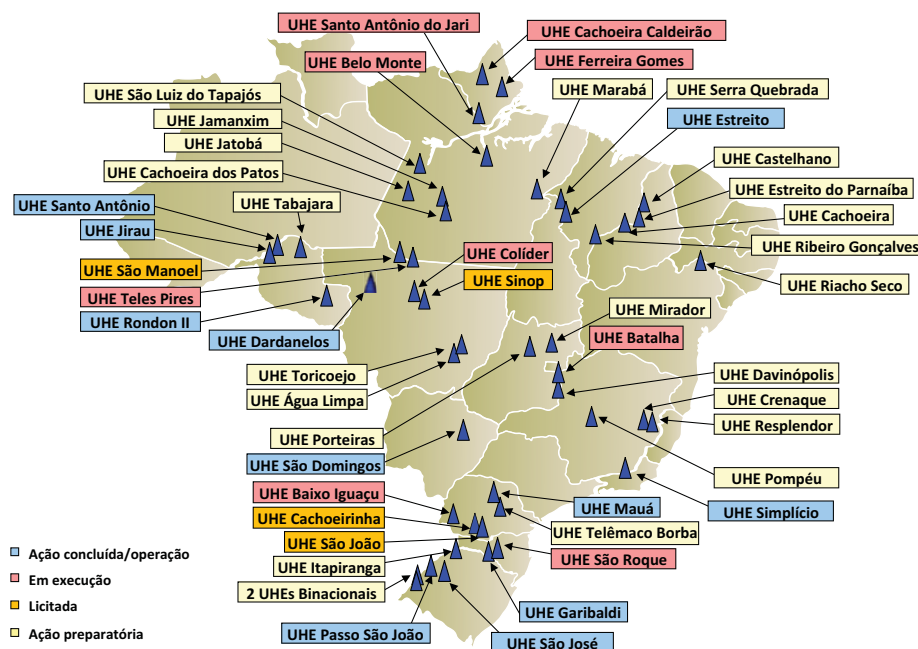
UHE Santo Antônio do Jari
UHE Cachoeira Caldeirão
UHE Belo Monte
UHE Ferreira Gomes
UHE São Luiz do Tapajós
UHE Marabá
UHE Serra Quebrada
UHE Jamanxim
UHE Estreito
UHE Jatobá
UHE Castelhano
UHE Cachoeira dos Patos
UHE Estreito do Parnaíba
UHE Santo Antônio
UHE Tabajara
UHE Cachoeira
UHE Jirau
UHE Ribeiro Gonçalves
UHE Colíder
UHE São Manoel
UHE Sinop
UHE Riacho Seco
UHE Teles Pires
UHE Mirador
UHE Rondon II
UHE Batalha
UHE Dardanelos
UHE Toricoejo
UHE Davinópolis
UHE Água Limpa
UHE Crenaque
UHE Resplendor
UHE Porteiras
UHE São Domingos
UHE Pompéu
UHE Baixo Iguaçu
UHE Simplício
UHE Mauá
UHE Cachoeirinha
UHE Telêmaco Borba
UHE São João
UHE São Roque
UHE Itapiranga
2 UHEs Binacionais
UHE Garibaldi
UHE Passo São João
UHE São José
Ação concluída/operação
Em execução
Licitada
Ação preparatória